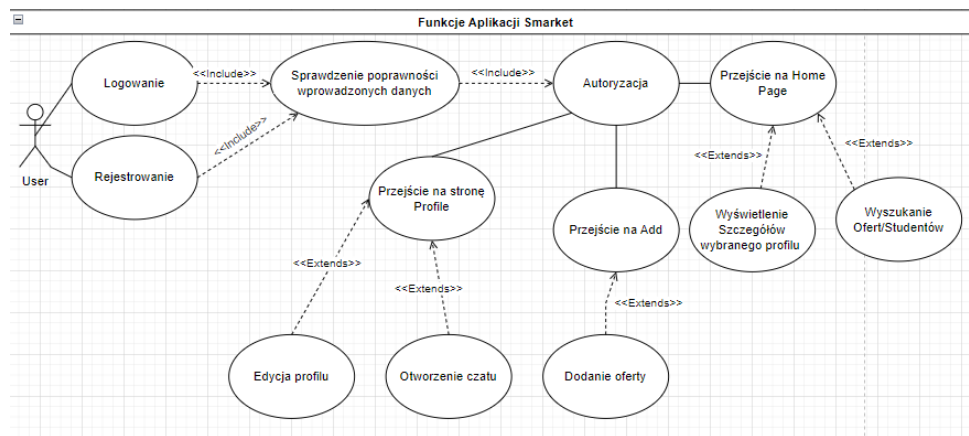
Funkcje Aplikacji Smarket

User

Logowanie

<<Include>>

Sprawdzenie poprawności wprowadzonych danych

<<Include>>

Autoryzacja

Przejście na Home Page

<<Include>>

Rejestrowanie

Przejście na stronę Profile

Przejście na Add

<<Extends>>

<<Extends>>

Wyświetlenie Szczegółów wybranego profilu

Wyszukanie Ofert/Studentów

<<Extends>>

<<Extends>>

<<Extends>>

Edycja profilu

Otworzenie czatu

Dodanie oferty